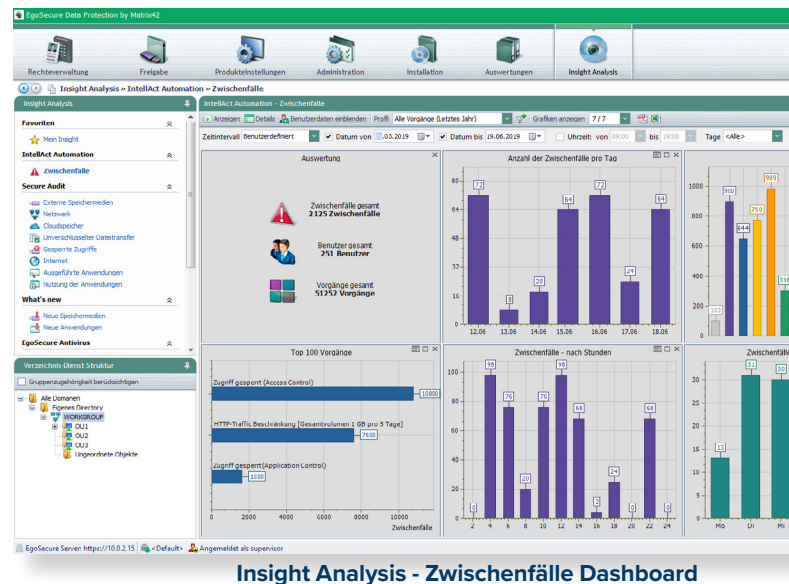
EgoSecure Data Protection by Matrix42

Rechteverwaltung | Freigabe | Produkteinstellungen | Administration | Installation | Auswertungen | Insight Analysis

Insight Analysis » IntellAct Automation » Zwischenfälle

Insight Analysis

Favoriten
Mein Insight

IntellAct Automation
Zwischenfälle

Secure Audit
Externe Speichermedien
Netzwerk
Cloudspeicher
Unverschlüsselter Dateitransfer
Gesperrte Zugriffe
Internet
Ausgeführte Anwendungen
Nutzung der Anwendungen

What's new
Neue Speichermedien
Neue Anwendungen

EgoSecure Antivirus

Verzeichnis-Dienst Struktur
Gruppenzugehörigkeit berücksichtigen
Alle Domänen
Eigenes Directory
WORKGROUP
OU1
OU2
OU3
Ungeordnete Objekte

IntellAct Automation - Zwischenfälle
Anzeigen | Details | Benutzerdaten einblenden | Profil Alle Vorgänge (Letztes Jahr) | Grafiken anzeigen 7 / 7
Zeitintervall Benutzerdefiniert | Datum von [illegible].03.2019 | Datum bis 19.06.2019 | Uhrzeit: von 09:00 bis 18:00 | Tage <Alle>

Auswertung
Zwischenfälle gesamt
2125 Zwischenfälle
Benutzer gesamt
251 Benutzer
Vorgänge gesamt
51252 Vorgänge

Anzahl der Zwischenfälle pro Tag
72, 8, 20, 64, 72, 24, 64
12.06 | 13.06 | 14.06 | 15.06 | 16.06 | 17.06 | 18.06
80, 64, 48, 32, 16, 0

1000, 800, 600, 400, 200, 0
900, 644, 760, 989, 185, 510

Top 100 Vorgänge
Zugriff gesperrt (Access Control) 10800
HTTP-Traffic Beschränkung [Gesamtvolumen 1 GB pro 5 Tage] 7600
Zugriff gesperrt(Application Control) 1600
0 | 2000 | 4000 | 6000 | 8000 | 10000
Zwischenfälle

Zwischenfälle - nach Stunden
0, 98, 76, 20, 76, 98, 68, 2, 24, 0, 68, 0
2 | 4 | 6 | 8 | 10 | 12 | 14 | 16 | 18 | 20 | 22 | 24
100, 80, 60, 40, 20, 0

Zwischenfälle
13, 31, 30
Mo | Di | Mi
35, 30, 25, 20, 15, 10, 5, 0

EgoSecure Server: https://10.0.2.15 | <Default> | Angemeldet als supervisor

Insight Analysis - Zwischenfälle Dashboard